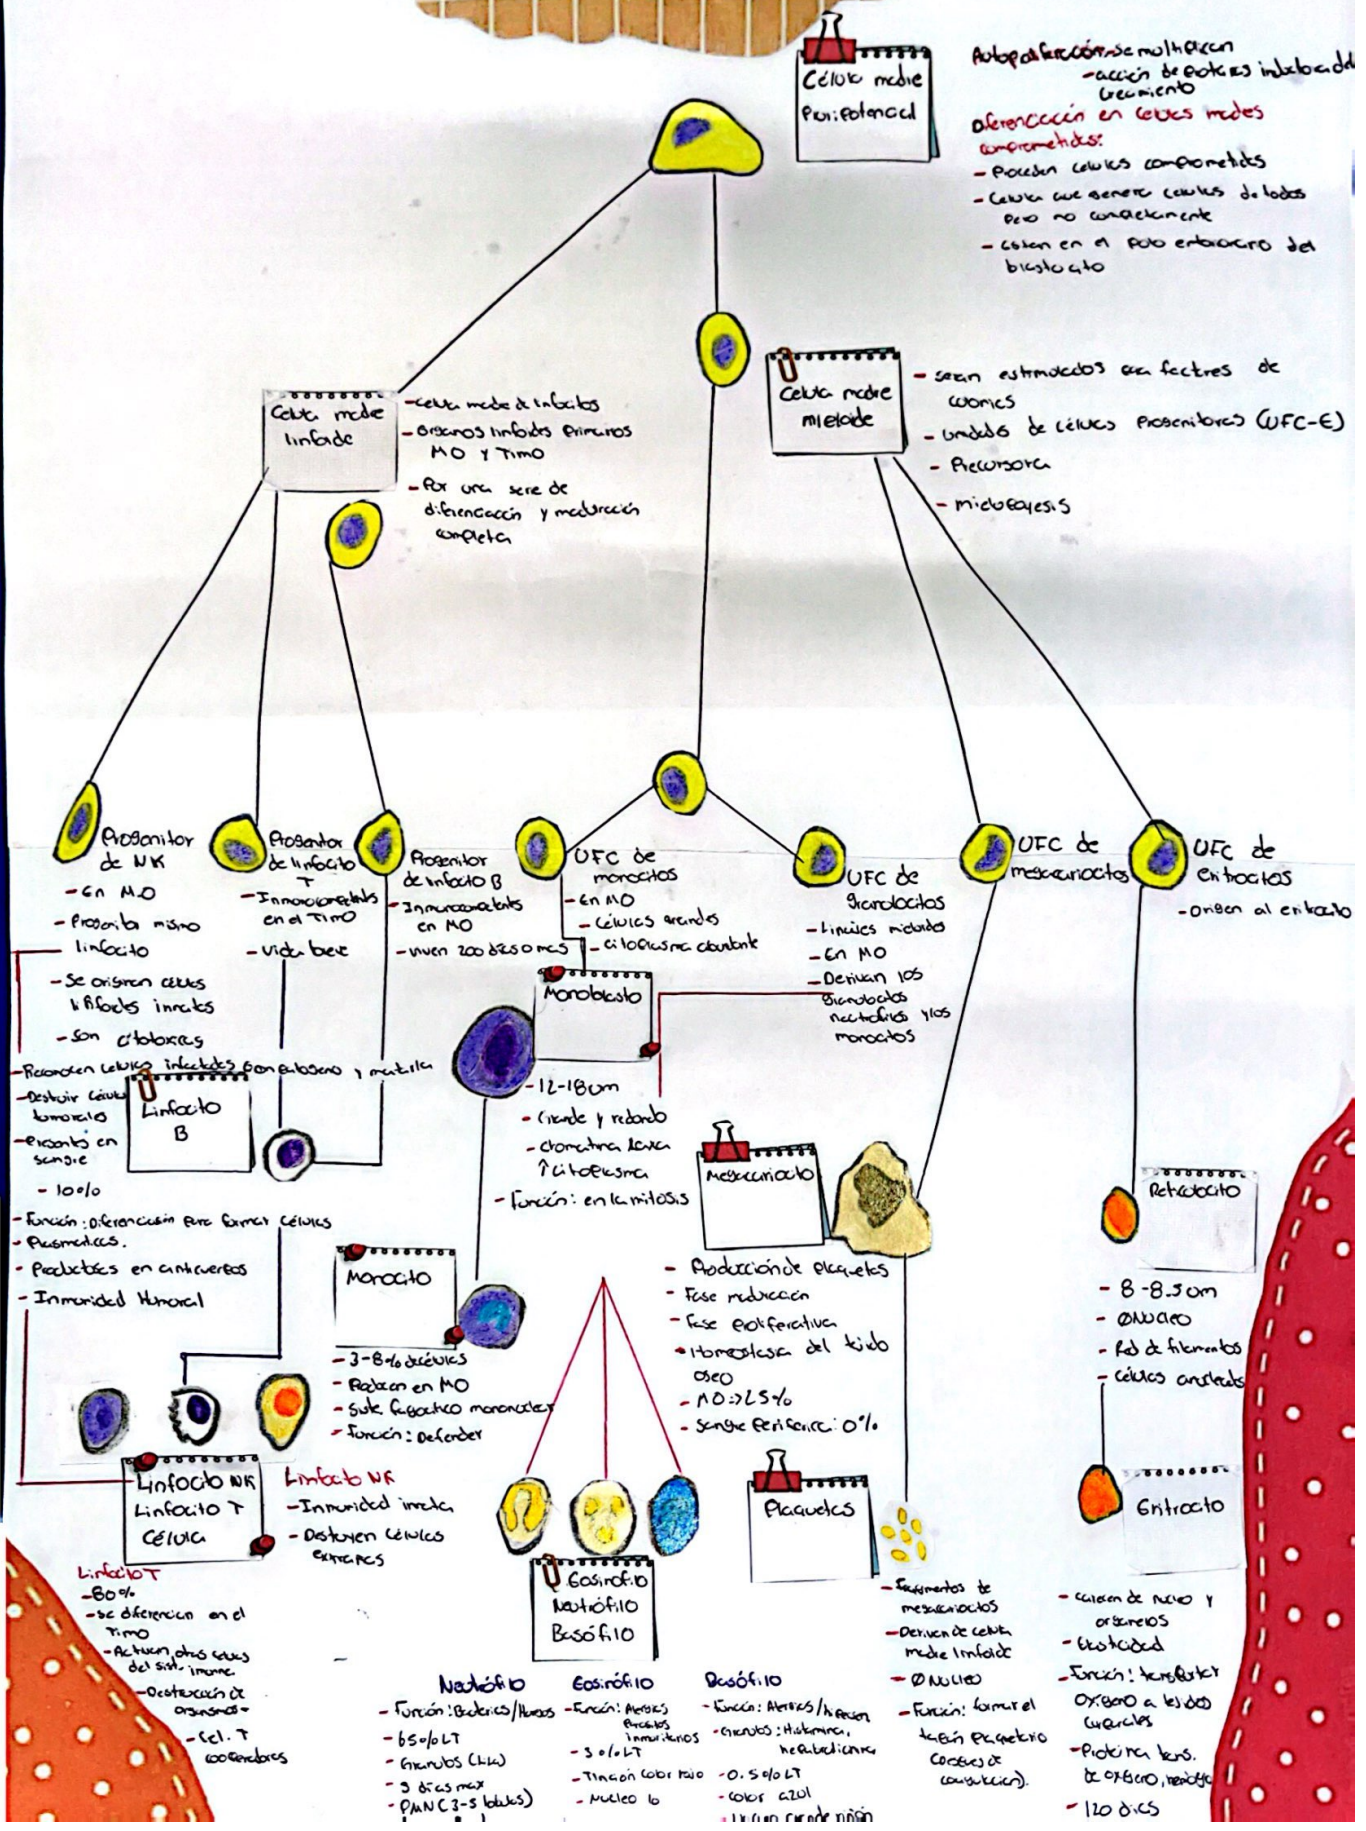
Célula madre Pluripotencial

Autoproliferación: se multiplican
- acción de factores inductores del crecimiento
Diferenciación en células madres comprometidas:
- Proceden células comprometidas
- Célula que genera células de todos pero no completamente
- Están en el polo embrionario del blastocito

Célula madre linfoide
- Célula madre de linfocitos
- Órganos linfoides primarios MO y Timo
- Por una serie de diferenciación y maduración completa

Célula madre mieloide
- Serán estimulados por factores de colonias
- Unidades de células progenitoras (UFC-E)
- Precursora
- mielopoyesis

Progenitor de NK
- En MO
- Proporciona mismo linfocito
- Se originan células linfoides innatas
- Son citotoxicas
- Reconocen células infectadas por patógeno y matarlas
- Destruir células tumorales
- Presente en sangre
- 10%

Progenitor de linfocito T
- Inmunocompetentes en el Timo
- Vida breve

Progenitor de linfocito B
- Inmunocompetentes en MO
- Viven 200 días o más

UFC de monocitos
- En MO
- Células grandes
- Citoplasma abundante

UFC de granulocitos
- Líneas maduras
- En MO
- Derivan los granulocitos neutrófilos y los monocitos

UFC de megacariocitos

UFC de eritrocitos
- Origen al eritrocito

Monoblasto
- 12-18 µm
- Grande y redondo
- Cromatina laxa
↑ citoplasma
- Función: en la mitosis

Linfocito B
- Función: diferenciación para formar células
- Plasmáticas.
- Productoras en anticuerpos
- Inmunidad Humoral

Monocito
- 3-8% de células
- Producen en MO
- Sistema fagocítico mononuclear
- Función: Defender

Megacariocito
- Producción de plaquetas
- Fase maduración
- Fase proliferativa
- Homeostasis del tejido óseo
- MO: 25%
- Sangre periférica: 0%

Reticulocito
- 8-8.5 µm
- Ø Núcleo
- Red de filamentos
- Células anucleadas

Linfocito NK
Linfocito T
Célula

Linfocito NK
- Inmunidad innata
- Destruyen células extrañas

Linfocito T
- 80%
- Se diferencian en el Timo
- Activan otras células del sist. inmune
- Destrucción de organismos
- Cel. T colaboradoras

Eosinófilo
Neutrófilo
Basófilo

Plaquetas
- Fragmentos de megacariocitos
- Derivan de célula madre linfoide
- Ø Núcleo
- Función: formar el tapón plaquetario (proceso de coagulación).

Eritrocito
- Carecen de núcleo y organelos
- Elasticidad
- Función: transportar oxígeno a los tejidos
- Proteína trans. de oxígeno, hemoglobina
- 120 días

Neutrófilo
- Función: Bacterias/Hongos
- 65% LT
- Gránulos (lila)
- 3 días max
- PMN (3-5 lóbulos)

Eosinófilo
- Función: Alergias, Parásitos, Inmunitarios
- 3% LT
- Tinción color rojo
- Núcleo lo

Basófilo
- Función: Alergias/Infección
- Gránulos: Histamina, heparina
- 0.5% LT
- Color azul
- Núcleo grande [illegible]